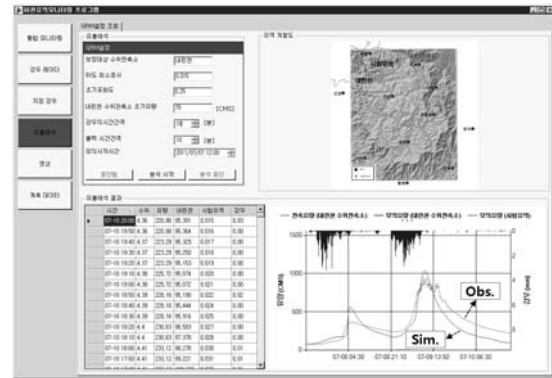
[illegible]

통합 모니터링

강우 레이더

지점 강우

유출해석

영상

계측 데이터

유역설정 조회

유출해석

유역설정

유역 개황도

Obs.

Sim.

유출해석 결과

| | 시간 | 수위 | 유량 | 내린천 | 사방유역 | 강우 |
|---|---|---|---|---|---|---|
| ▸ | 07-10 20:00 | 4.36 | 226.88 | 95.391 | 0.015 | 0.0 |
| | 07-10 19:50 | 4.36 | 226.88 | 95.364 | 0.016 | 0.00 |
| | 07-10 19:40 | 4.37 | 223.28 | 95.329 | 0.017 | 0.00 |
| | 07-10 19:30 | 4.37 | 223.28 | 95.250 | 0.018 | 0.00 |
| | 07-10 19:20 | 4.37 | 223.28 | 95.153 | 0.019 | 0.00 |
| | 07-10 19:10 | 4.38 | 225.72 | 95.074 | 0.020 | 0.00 |
| | 07-10 19:00 | 4.38 | 225.72 | 95.072 | 0.021 | 0.00 |
| | 07-10 18:50 | 4.39 | 228.16 | 95.190 | 0.022 | 0.00 |
| | 07-10 18:40 | 4.39 | 228.16 | 95.444 | 0.024 | 0.00 |
| | 07-10 18:30 | 4.39 | 228.16 | 95.916 | 0.025 | 0.00 |
| | 07-10 18:20 | 4.4 | 230.63 | 96.583 | 0.027 | 0.00 |
| | 07-10 18:10 | 4.4 | 230.63 | 97.376 | 0.028 | 0.00 |
| | 07-10 18:00 | 4.41 | 233.12 | 98.278 | 0.030 | 0.00 |
| | 07-10 17:50 | 4.41 | 233.12 | 99.221 | 0.031 | 0.00 |

유량(CMS)

강우(mm)

07-08 04:30 07-08 21:10 07-09 13:50 07-10 06:30